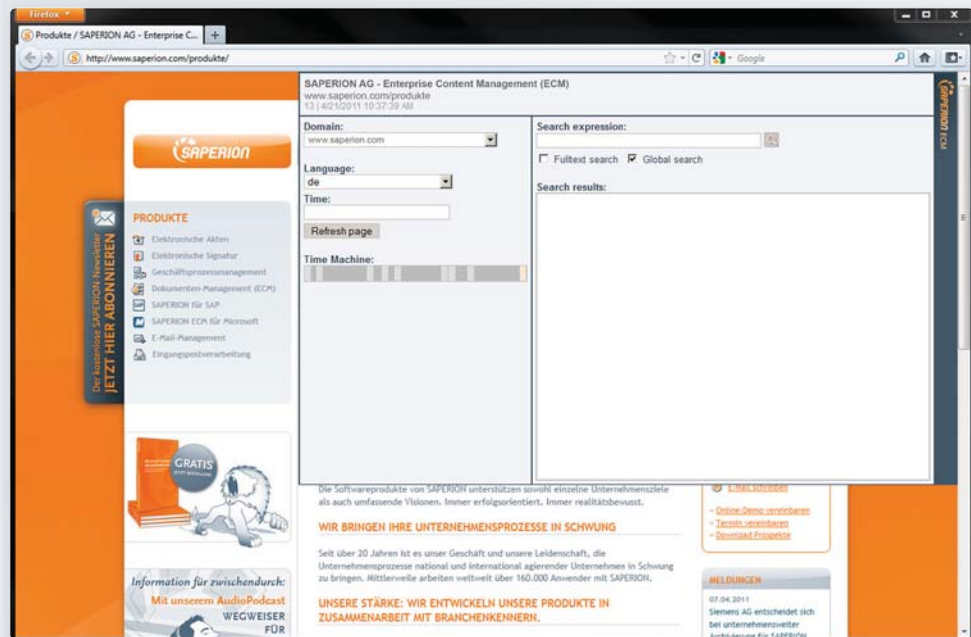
Firefox
Produkte / SAPERION AG - Enterprise C...
http://www.saperion.com/produkte/
Google

SAPERION AG - Enterprise Content Management (ECM)
www.saperion.com/produkte
13 | 4/21/2011 10:37:39 AM

Domain:
www.saperion.com
Language:
de
Time:
Refresh page
Time Machine:

Search expression:
Fulltext search
Global search
Search results:

SAPERION ECM

SAPERION

Der kostenlose SAPERION Newsletter
JETZT HIER ABONNIEREN

PRODUKTE
Elektronische Akten
Elektronische Signatur
Geschäftsprozessmanagement
Dokumenten-Management (ECM)
SAPERION für SAP
SAPERION ECM für Microsoft
E-Mail-Management
Eingangspostverarbeitung

GRATIS

Information für zwischendurch:
Mit unserem AudioPodcast
WEGWEISER
FÜR

Die Softwareprodukte von SAPERION unterstützen sowohl einzelne Unternehmensziele als auch umfassende Visionen. Immer erfolgsorientiert. Immer realitätsbewusst.

WIR BRINGEN IHRE UNTERNEHMENSPROZESSE IN SCHWUNG

Seit über 20 Jahren ist es unser Geschäft und unsere Leidenschaft, die Unternehmensprozesse national und international agierender Unternehmen in Schwung zu bringen. Mittlerweile arbeiten weltweit über 160.000 Anwender mit SAPERION.

UNSERE STÄRKE: WIR ENTWICKELN UNSERE PRODUKTE IN ZUSAMMENARBEIT MIT BRANCHENKENNERN.

E-Mail schreiben
- Online-Demo vereinbaren
- Termin vereinbaren
- Download Prospekte

MELDUNGEN
07.04.2011
Siemens AG entscheidet sich bei unternehmensweiter Archivierung für SAPERION